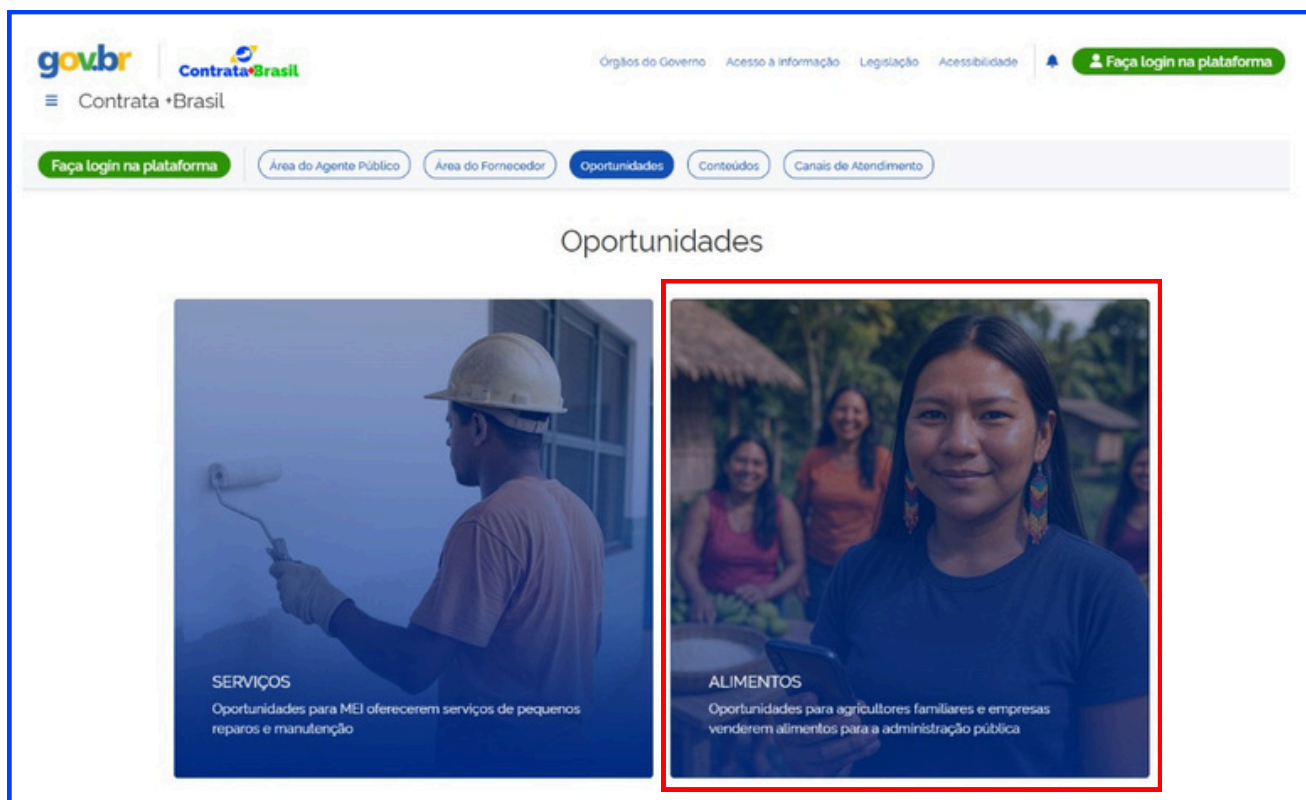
gov.br ContrataBrasil

≡ Contrata •Brasil

Órgãos do Governo Acesso à Informação Legislação Acessibilidade

Faça login na plataforma

Faça login na plataforma Área do Agente Público Área do Fornecedor Oportunidades Conteúdos Canais de Atendimento

Oportunidades

SERVIÇOS
Oportunidades para MEI oferecerem serviços de pequenos reparos e manutenção

ALIMENTOS
Oportunidades para agricultores familiares e empresas venderem alimentos para a administração pública